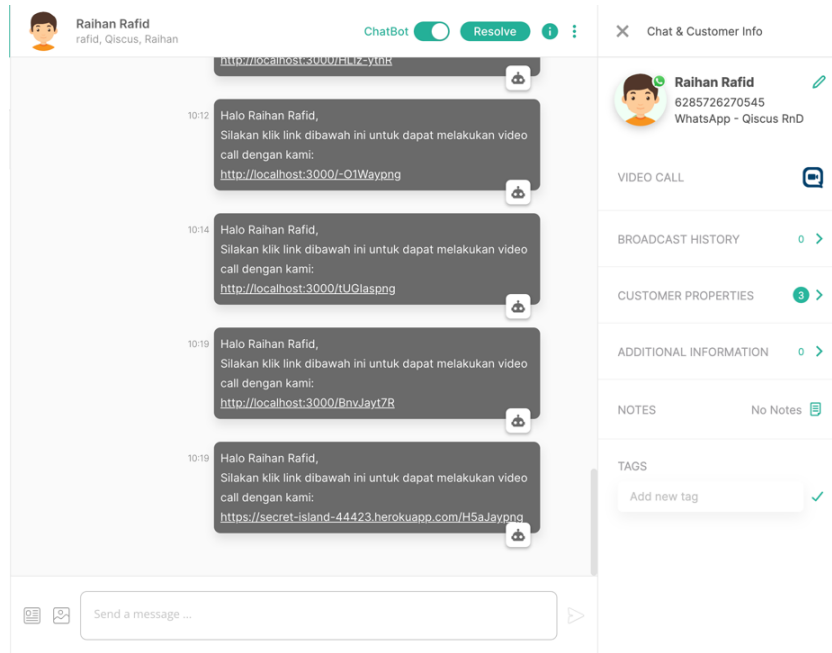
Raihan Rafid
rafid, Qiscus, Raihan

ChatBot Resolve

http://localhost:3000/HLlZ-ytnR

10:12 Halo Raihan Rafid,
Silakan klik link dibawah ini untuk dapat melakukan video call dengan kami:
http://localhost:3000/-O1Waypng

10:14 Halo Raihan Rafid,
Silakan klik link dibawah ini untuk dapat melakukan video call dengan kami:
http://localhost:3000/tUGIaspng

10:19 Halo Raihan Rafid,
Silakan klik link dibawah ini untuk dapat melakukan video call dengan kami:
http://localhost:3000/BnvJayt7R

10:19 Halo Raihan Rafid,
Silakan klik link dibawah ini untuk dapat melakukan video call dengan kami:
https://secret-island-44423.herokuapp.com/H5aJaypng

Send a message ...

Chat & Customer Info

Raihan Rafid
6285726270545
WhatsApp - Qiscus RnD

VIDEO CALL

BROADCAST HISTORY 0

CUSTOMER PROPERTIES 3

ADDITIONAL INFORMATION 0

NOTES No Notes

TAGS

Add new tag